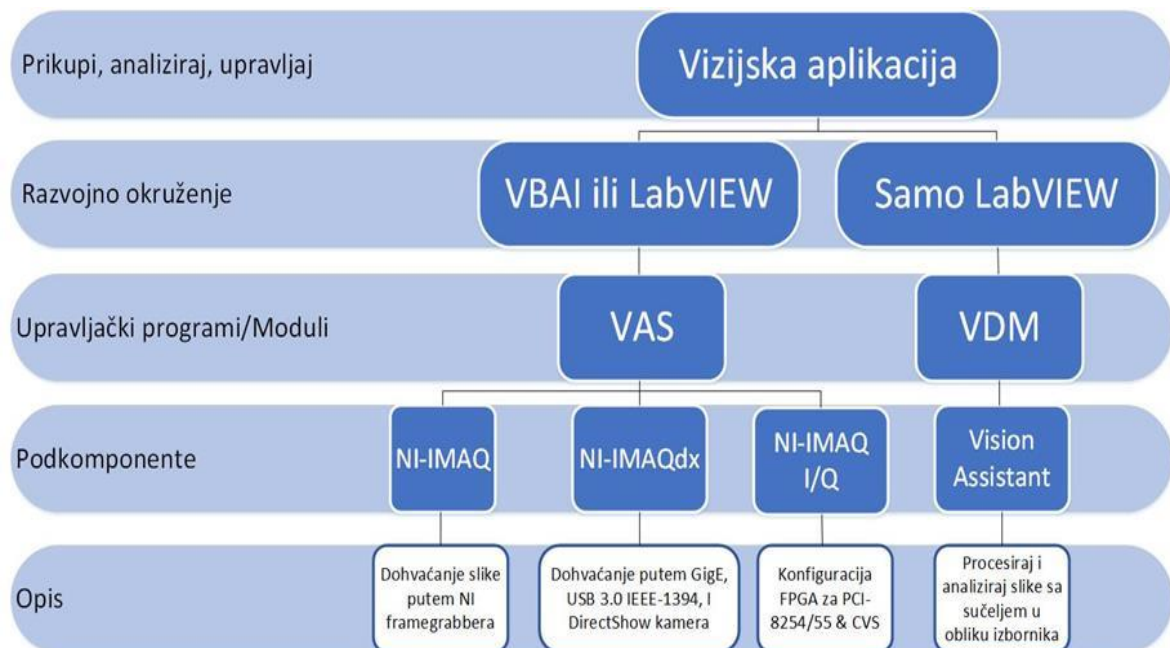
Prikupi, analiziraj, upravljaj

Vizijska aplikacija

Razvojno okruženje

VBAI ili LabVIEW

Samo LabVIEW

Upravljački programi/Moduli

VAS

VDM

Podkomponente

NI-IMAQ

NI-IMAQdx

NI-IMAQ I/Q

Vision Assistant

Opis

Dohvaćanje slike putem NI framegrabbera

Dohvaćanje putem GigE, USB 3.0 IEEE-1394, I DirectShow kamera

Konfiguracija FPGA za PCI-8254/55 & CVS

Procesiraj i analiziraj slike sa sučeljem u obliku izbornika